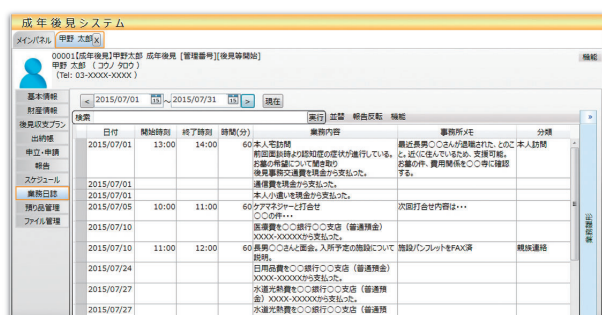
成年後見システム

メインパネル　甲野 太郎 ×

00001【成年後見】甲野太郎 成年後見 [管理番号][後見等開始]
甲野 太郎 （コウノ タロウ）
（Tel: 03-XXXX-XXXX）

機能

基本情報
財産情報
後見収支プラン
出納帳
申立・申請
報告
スケジュール
業務日誌
預り品管理
ファイル管理

< 2015/07/01 ～ 2015/07/31 > 現在

検索 実行 並替 報告反転 機能

| 日付 | 開始時刻 | 終了時刻 | 時間(分) | 業務内容 | 事務所メモ | 分類 |
|---|---|---|---|---|---|---|
| 2015/07/01 | 13:00 | 14:00 | 60 | 本人宅訪問 前回面談時より認知症の症状が進行している。お墓の希望について聞き取り 後見事務交通費を現金から支払った。 | 最近長男〇〇さんが退職された。ことこと。近くに住んでいるため、支援可能。お墓の件、費用関係を〇〇寺に確認する。 | 本人訪問 |
| 2015/07/01 | | | | 通信費を現金から支払った。 | | |
| 2015/07/01 | | | | 本人小遣いを現金から支払った。 | | |
| 2015/07/05 | 10:00 | 11:00 | 60 | ケアマネジャーと打合せ 〇〇の件・・・ | 次回打合せ内容は・・・ | |
| 2015/07/10 | | | | 医療費を〇〇銀行〇〇支店（普通預金）XXXX-XXXXXから支払った。 | | |
| 2015/07/10 | 11:00 | 12:00 | 60 | 長男〇〇さんと面会。入所予定の施設について説明。 | 施設パンフレットをFAX済 | 親族連絡 |
| 2015/07/24 | | | | 日用品費を〇〇銀行〇〇支店（普通預金）XXXX-XXXXXから支払った。 | | |
| 2015/07/27 | | | | 水道光熱費を〇〇銀行〇〇支店（普通預金）XXXX-XXXXXから支払った。 | | |
| 2015/07/27 | | | | 水道光熱費を〇〇銀行〇〇支店（普通預 | | |

詳細情報